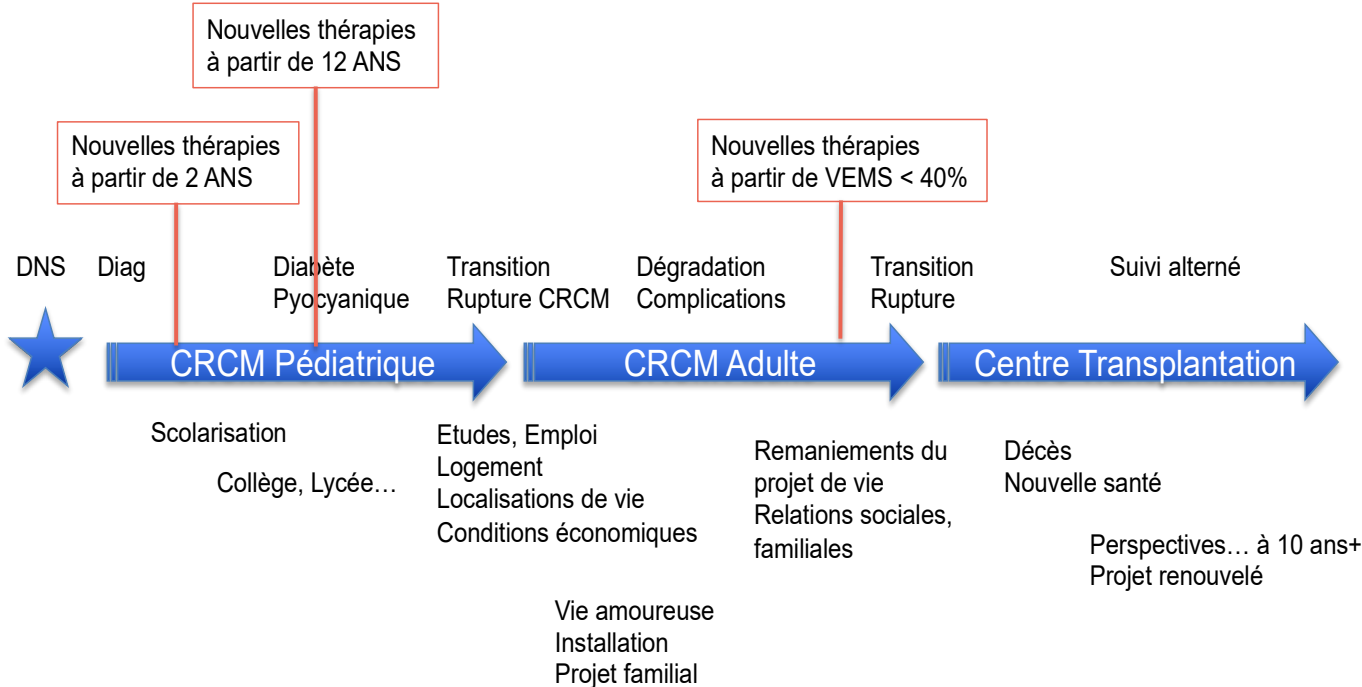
Nouvelles thérapies
à partir de 12 ANS

Nouvelles thérapies
à partir de 2 ANS

Nouvelles thérapies
à partir de VEMS < 40%

DNS

Diag

Diabète
Pyocyanique

Transition
Rupture CRCM

Dégradation
Complications

Transition
Rupture

Suivi alterné

CRCM Pédiatrique

CRCM Adulte

Centre Transplantation

Scolarisation

Collège, Lycée…

Etudes, Emploi
Logement
Localisations de vie
Conditions économiques

Vie amoureuse
Installation
Projet familial

Remaniements du projet de vie
Relations sociales, familiales

Décès
Nouvelle santé

Perspectives… à 10 ans+
Projet renouvelé